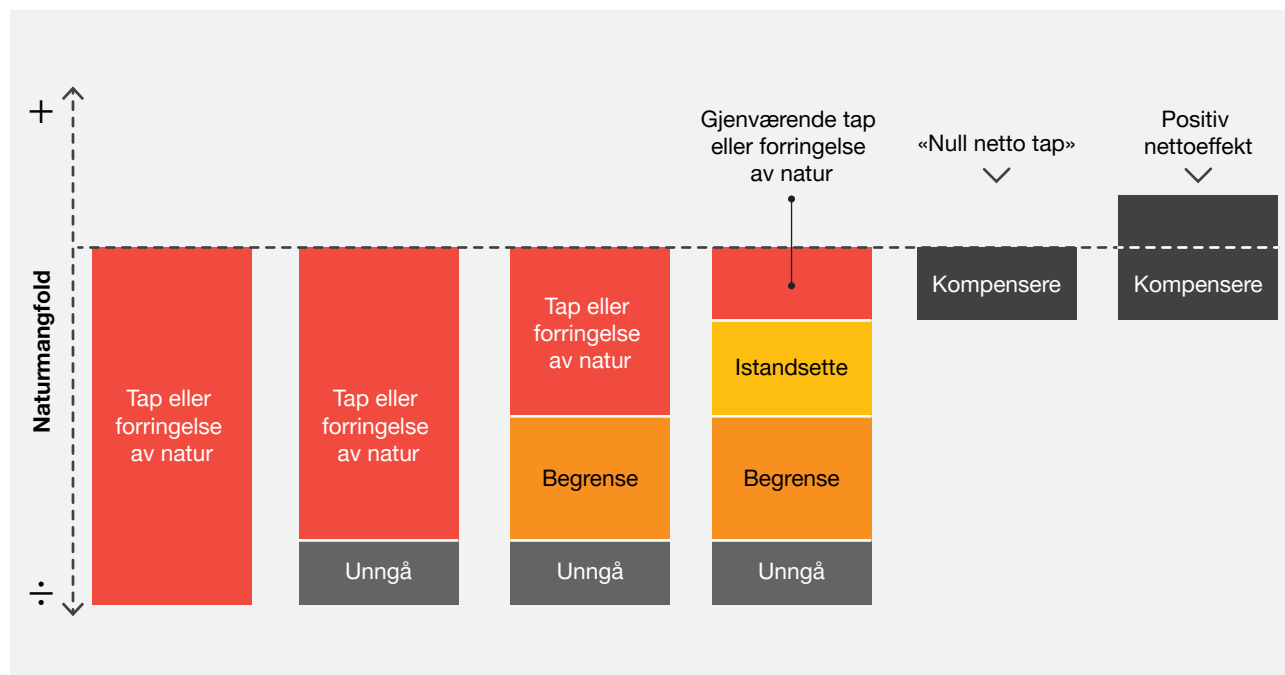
+
÷
Naturmangfold

Tap eller forringelse av natur

Tap eller forringelse av natur
Unngå

Tap eller forringelse av natur
Begrense
Unngå

Gjenværende tap eller forringelse av natur
Istandsette
Begrense
Unngå

«Null netto tap»
Kompensere

Positiv nettoeffekt
Kompensere